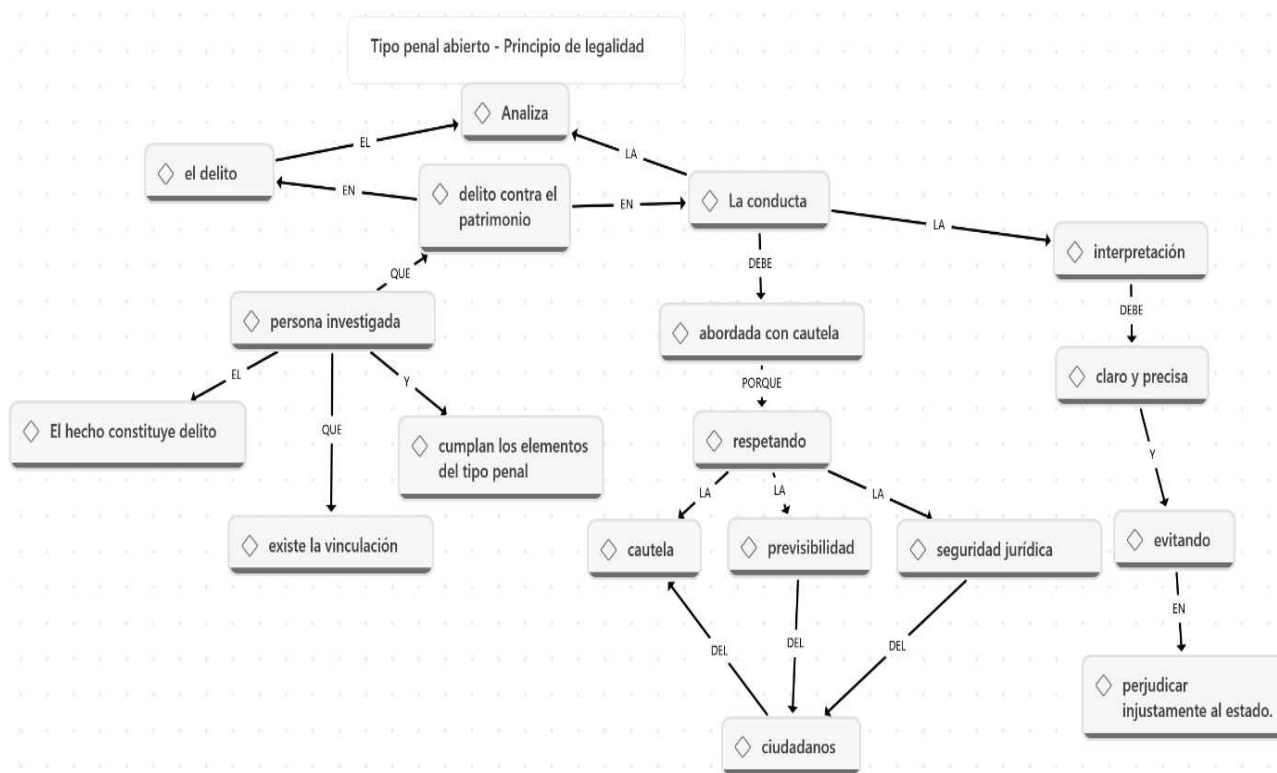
Tipo penal abierto - Principio de legalidad

Analiza

EL

LA

el delito

EN

delito contra el patrimonio

EN

La conducta

LA

interpretación

QUE

DEBE

DEBE

persona investigada

abordada con cautela

claro y precisa

EL

Y

QUE

PORQUE

El hecho constituye delito

cumplan los elementos del tipo penal

respetando

Y

LA

LA

LA

existe la vinculación

cautela

previsibilidad

seguridad jurídica

evitando

DEL

DEL

DEL

EN

perjudicar injustamente al estado.

ciudadanos